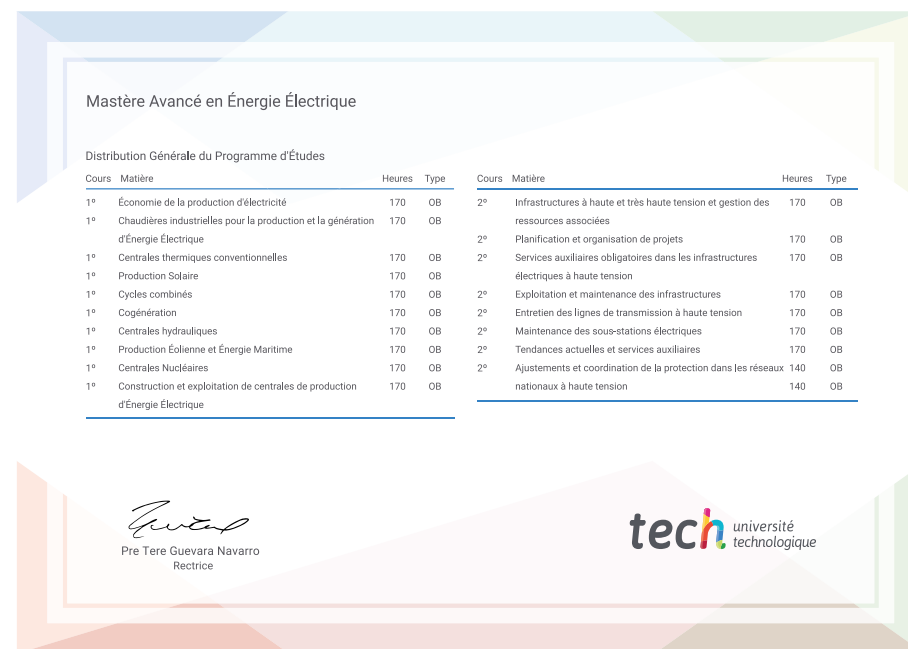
Mastère Avancé en Énergie Électrique

Distribution Générale du Programme d'Études

| Cours | Matière | Heures | Type |
|---|---|---|---|
| 1º | Économie de la production d'électricité | 170 | OB |
| 1º | Chaudières industrielles pour la production et la génération d'Énergie Électrique | 170 | OB |
| 1º | Centrales thermiques conventionnelles | 170 | OB |
| 1º | Production Solaire | 170 | OB |
| 1º | Cycles combinés | 170 | OB |
| 1º | Cogénération | 170 | OB |
| 1º | Centrales hydrauliques | 170 | OB |
| 1º | Production Éolienne et Énergie Maritime | 170 | OB |
| 1º | Centrales Nucléaires | 170 | OB |
| 1º | Construction et exploitation de centrales de production d'Énergie Électrique | 170 | OB |

| Cours | Matière | Heures | Type |
|---|---|---|---|
| 2º | Infrastructures à haute et très haute tension et gestion des ressources associées | 170 | OB |
| 2º | Planification et organisation de projets | 170 | OB |
| 2º | Services auxiliaires obligatoires dans les infrastructures électriques à haute tension | 170 | OB |
| 2º | Exploitation et maintenance des infrastructures | 170 | OB |
| 2º | Entretien des lignes de transmission à haute tension | 170 | OB |
| 2º | Maintenance des sous-stations électriques | 170 | OB |
| 2º | Tendances actuelles et services auxiliaires | 170 | OB |
| 2º | Ajustements et coordination de la protection dans les réseaux nationaux à haute tension | 140 | OB |
| | | 140 | OB |

Pre Tere Guevara Navarro
Rectrice

tech université technologique